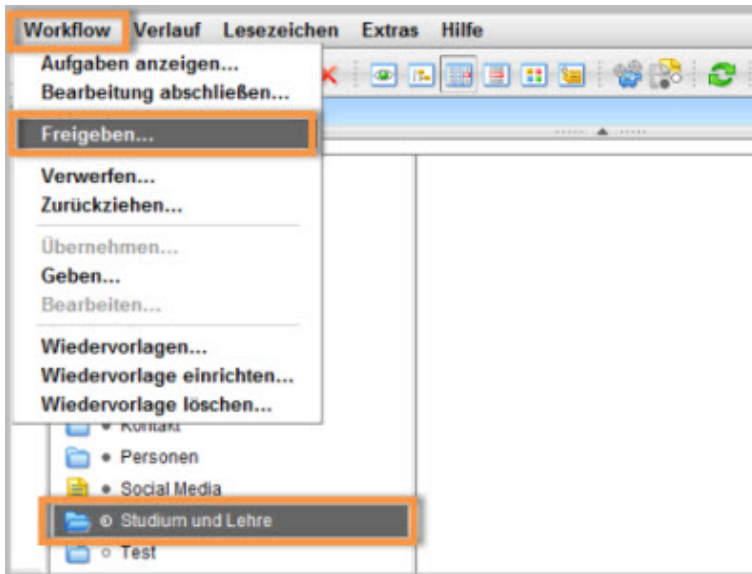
Workflow Verlauf Lesezeichen Extras Hilfe

Aufgaben anzeigen...
Bearbeitung abschließen...
Freigeben...
Verwerfen...
Zurückziehen...
Übernehmen...
Geben...
Bearbeiten...
Wiedervorlagen...
Wiedervorlage einrichten...
Wiedervorlage löschen...

Kontakt
Personen
Social Media
Studium und Lehre
Test